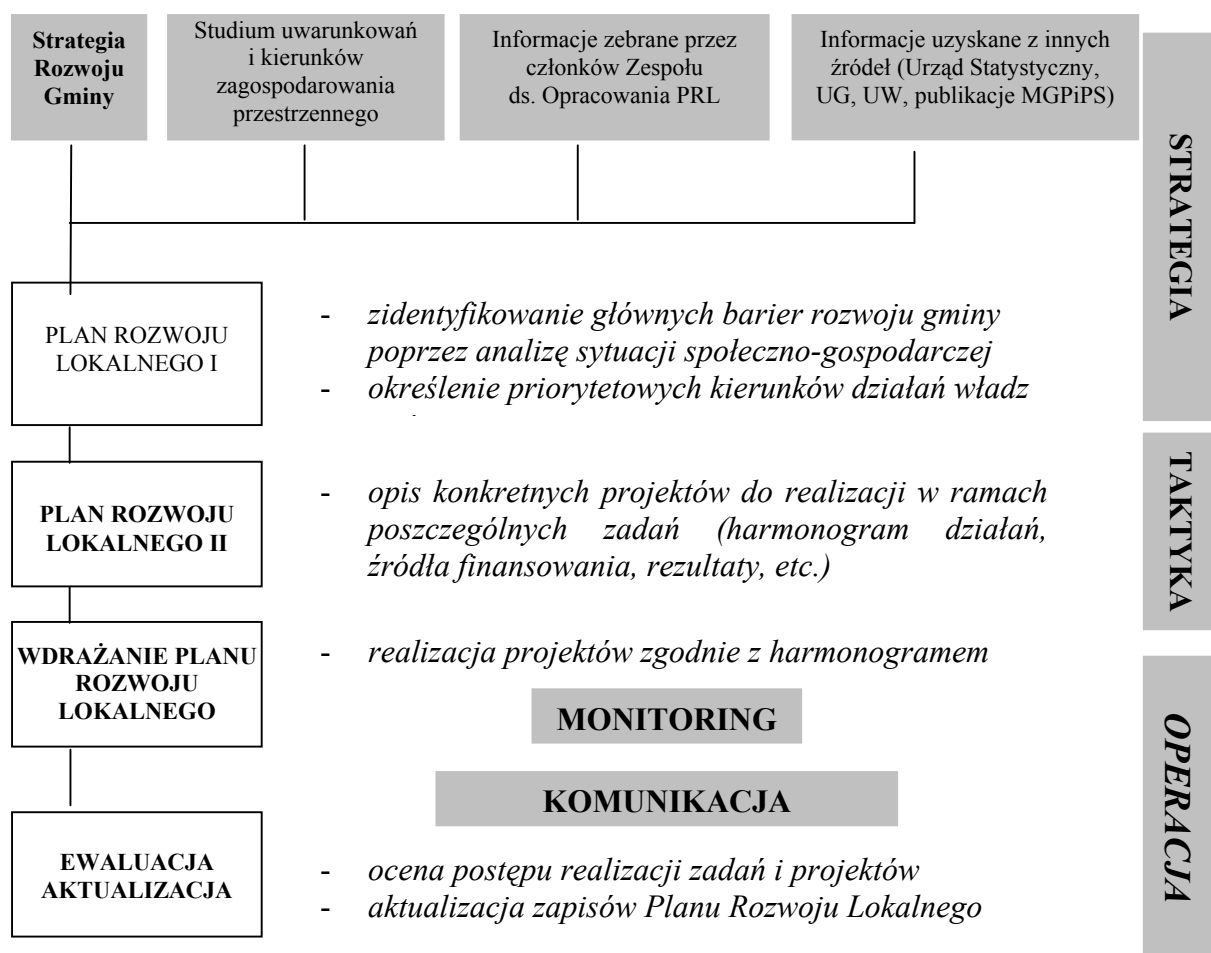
**Strategia Rozwoju Gminy**

Studium uwarunkowań i kierunków zagospodarowania przestrzennego

Informacje zebrane przez członków Zespołu ds. Opracowania PRL

Informacje uzyskane z innych źródeł (Urząd Statystyczny, UG, UW, publikacje MGPiPS)

STRATEGIA

PLAN ROZWOJU LOKALNEGO I

- *zidentyfikowanie głównych barier rozwoju gminy poprzez analizę sytuacji społeczno-gospodarczej*
- *określenie priorytetowych kierunków działań władz* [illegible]

TAKTYKA

**PLAN ROZWOJU LOKALNEGO II**

- *opis konkretnych projektów do realizacji w ramach poszczególnych zadań (harmonogram działań, źródła finansowania, rezultaty, etc.)*

**WDRAŻANIE PLANU ROZWOJU LOKALNEGO**

- *realizacja projektów zgodnie z harmonogramem*

**MONITORING**

**KOMUNIKACJA**

*OPERACJA*

**EWALUACJA AKTUALIZACJA**

- *ocena postępu realizacji zadań i projektów*
- *aktualizacja zapisów Planu Rozwoju Lokalnego*